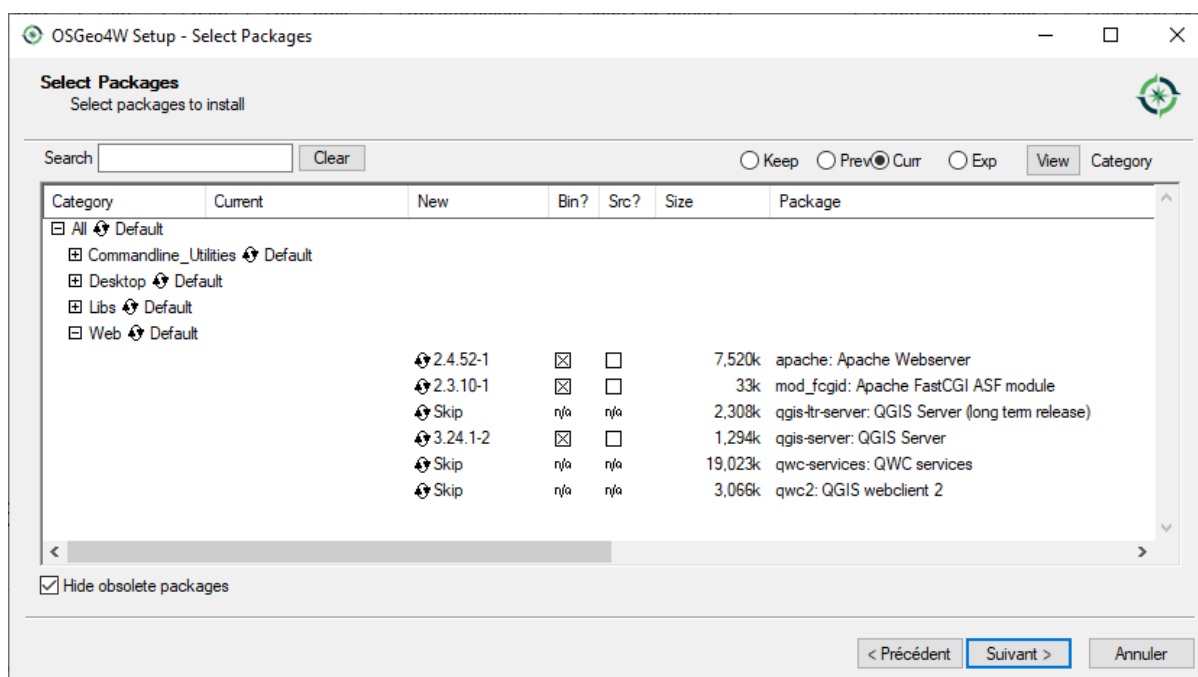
OSGeo4W Setup - Select Packages

Select Packages
Select packages to install

Search Clear

Keep Prev Curr Exp View Category

| Category | Current | New | Bin? | Src? | Size | Package |
|---|---|---|---|---|---|---|
| All Default | | | | | | |
| Commandline_Utilities Default | | | | | | |
| Desktop Default | | | | | | |
| Libs Default | | | | | | |
| Web Default | | | | | | |
| | | 2.4.52-1 | ☒ | ☐ | 7,520k | apache: Apache Webserver |
| | | 2.3.10-1 | ☒ | ☐ | 33k | mod_fcgid: Apache FastCGI ASF module |
| | | Skip | n/a | n/a | 2,308k | qgis-ltr-server: QGIS Server (long term release) |
| | | 3.24.1-2 | ☒ | ☐ | 1,294k | qgis-server: QGIS Server |
| | | Skip | n/a | n/a | 19,023k | qwc-services: QWC services |
| | | Skip | n/a | n/a | 3,066k | qwc2: QGIS webclient 2 |

Hide obsolete packages

< Précédent Suivant > Annuler